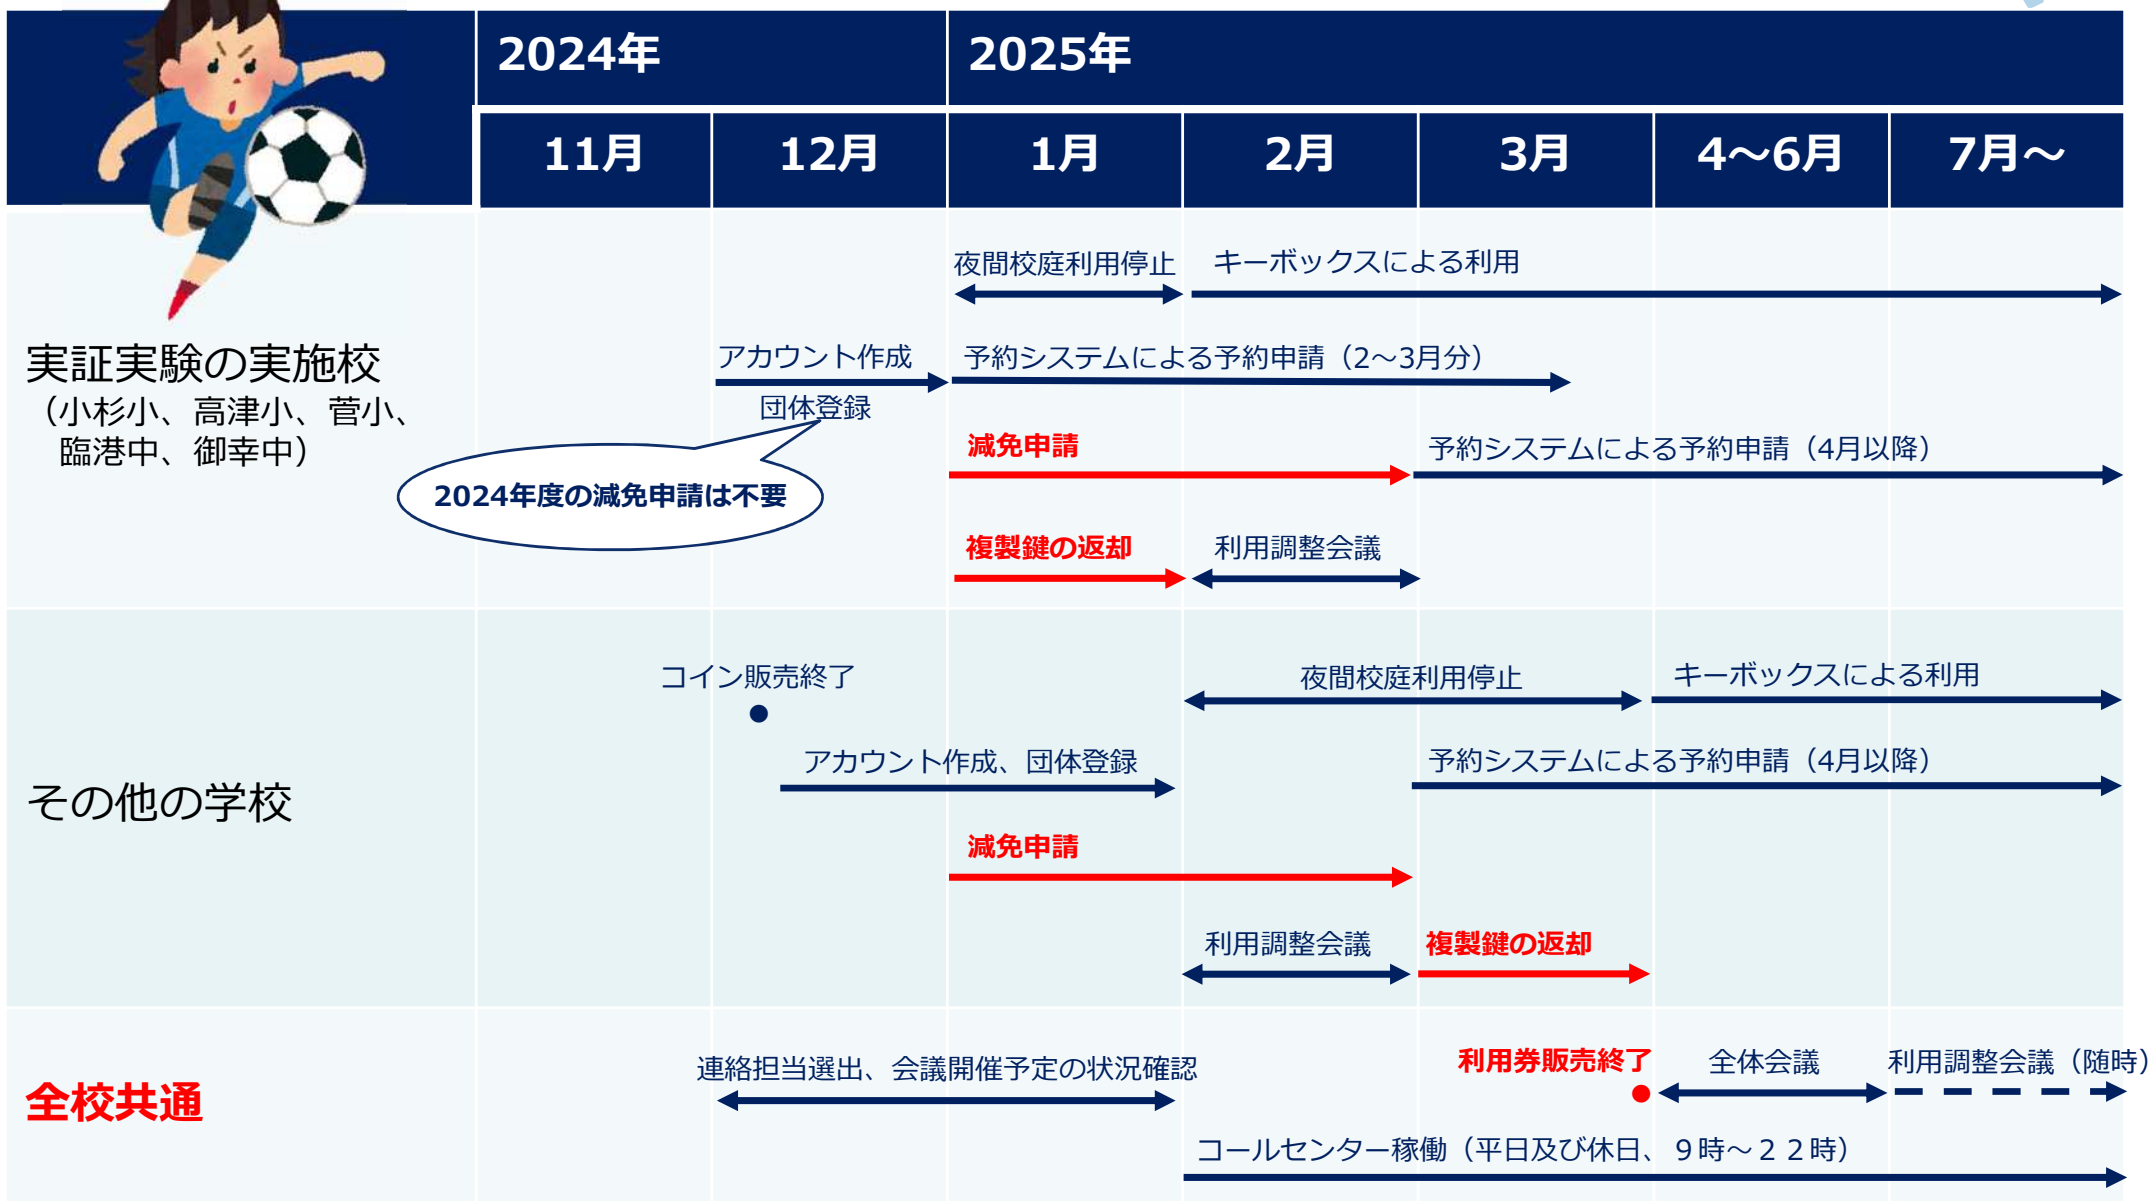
| | 2024年 | | 2025年 | | | | |
|---|---|---|---|---|---|---|---|
| | 11月 | 12月 | 1月 | 2月 | 3月 | 4〜6月 | 7月〜 |

実証実験の実施校
（小杉小、高津小、菅小、臨港中、御幸中）

夜間校庭利用停止
キーボックスによる利用
アカウント作成
団体登録
予約システムによる予約申請（2〜3月分）
2024年度の減免申請は不要
減免申請
予約システムによる予約申請（4月以降）
複製鍵の返却
利用調整会議

その他の学校

コイン販売終了
夜間校庭利用停止
キーボックスによる利用
アカウント作成、団体登録
予約システムによる予約申請（4月以降）
減免申請
利用調整会議
複製鍵の返却

全校共通

連絡担当選出、会議開催予定の状況確認
利用券販売終了
全体会議
利用調整会議（随時）
コールセンター稼働（平日及び休日、９時〜２２時）